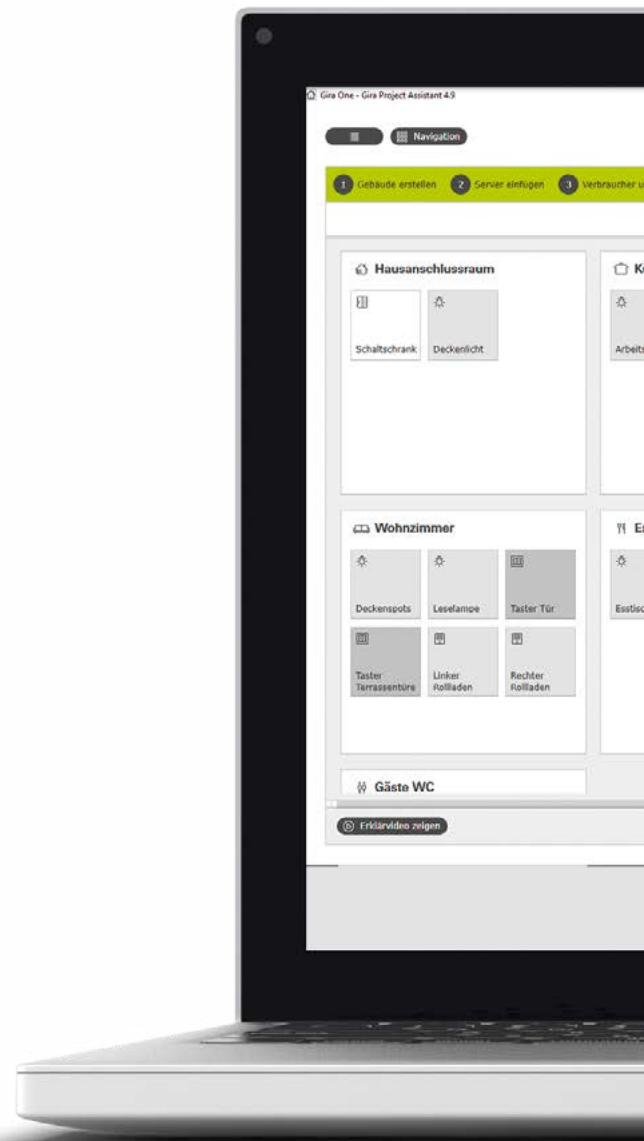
Gira One - Gira Project Assistant 4.9

Navigation

1 Gebäude erstellen 2 Server einfügen 3 Verbraucher u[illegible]

Hausanschlussraum

Schaltschrank

Deckenlicht

K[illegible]

Arbeits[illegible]

Wohnzimmer

Deckenspots

Leselampe

Taster Tür

Taster Terrassentüre

Linker Rollladen

Rechter Rollladen

E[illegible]

Esstisc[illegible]

Gäste WC

Erklärvideo zeigen